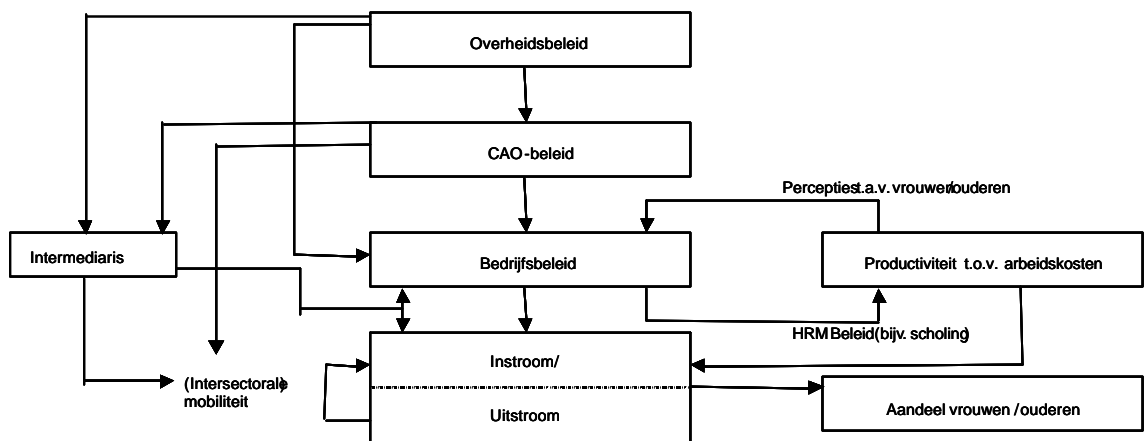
Overheidsbeleid

CAO-beleid

Percepties t.a.v. vrouwen/ouderen

Intermediaris

Bedrijfsbeleid

Productiviteit t.o.v. arbeidskosten

HRM Beleid (bijv. scholing)

Instroom/

Uitstroom

(Intersectorale) mobiliteit

Aandeel vrouwen /ouderen